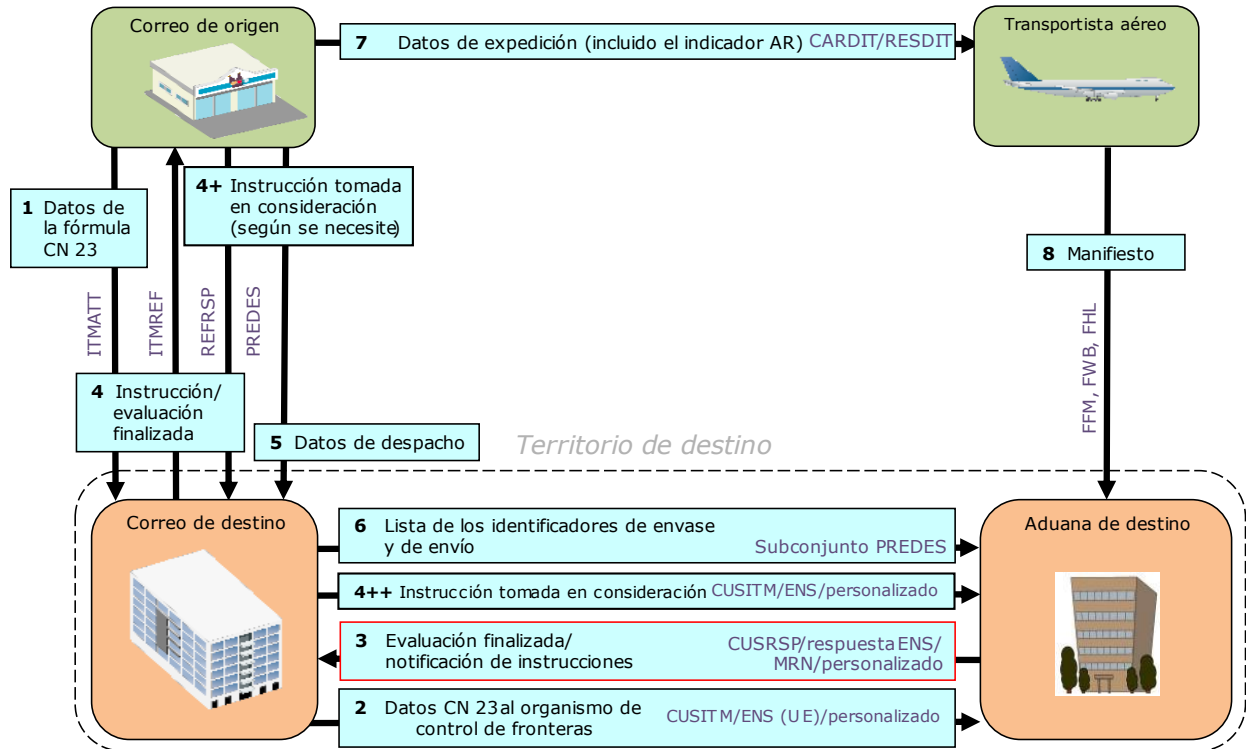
Correo de origen

7 Datos de expedición (incluido el indicador AR) CARDIT/RESDIT

Transportista aéreo

1 Datos de la fórmula CN 23

4+ Instrucción tomada en consideración (según se necesite)

8 Manifiesto

ITMATT

ITMREF

REFRSP

PREDES

FFM, FWB, FHL

4 Instrucción/ evaluación finalizada

5 Datos de despacho

Territorio de destino

Correo de destino

6 Lista de los identificadores de envase y de envío Subconjunto PREDES

Aduana de destino

4++ Instrucción tomada en consideración CUSITM/ENS/personalizado

3 Evaluación finalizada/ notificación de instrucciones CUSRSP/respuesta ENS/ MRN/personalizado

2 Datos CN 23al organismo de control de fronteras CUSITM/ENS (UE)/personalizado